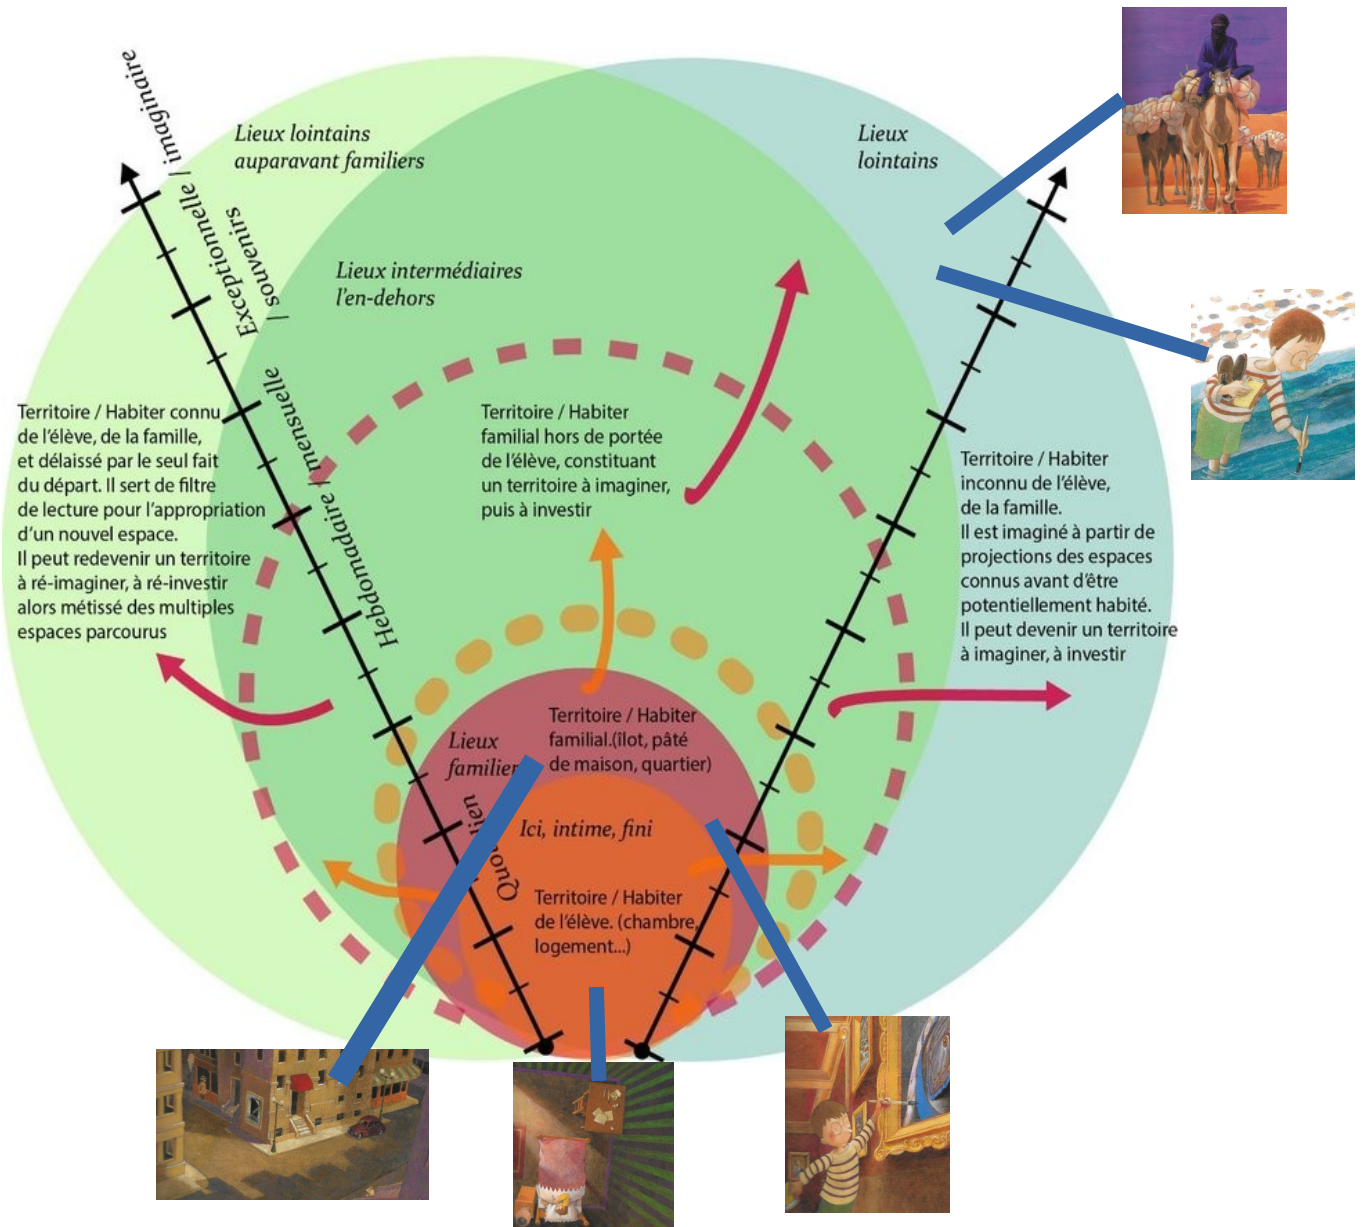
Lieux lointains auparavant familiers

Lieux lointains

Exceptionnelle / imaginaire / souvenirs

Lieux intermédiaires l'en-dehors

Hebdomadaire / mensuelle

Territoire / Habiter connu de l'élève, de la famille, et délaissé par le seul fait du départ. Il sert de filtre de lecture pour l'appropriation d'un nouvel espace. Il peut redevenir un territoire à ré-imaginer, à ré-investir alors métissé des multiples espaces parcourus

Territoire / Habiter familial hors de portée de l'élève, constituant un territoire à imaginer, puis à investir

Territoire / Habiter inconnu de l'élève, de la famille. Il est imaginé à partir de projections des espaces connus avant d'être potentiellement habité. Il peut devenir un territoire à imaginer, à investir

Lieux familiers

Territoire / Habiter familial.(îlot, pâté de maison, quartier)

Quotidien

Ici, intime, fini

Territoire / Habiter de l'élève. (chambre, logement...)